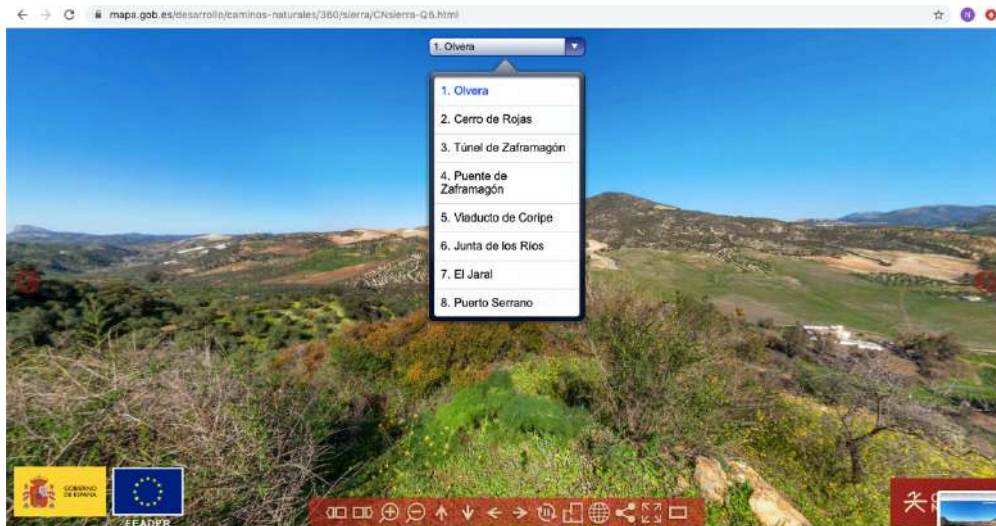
mapa.gob.es/desarrollo/caminos-naturales/360/sierra/CNsierra-Q6.html

1. Olvera

1. Olvera
2. Cerro de Rojas
3. Túnel de Zaframagón
4. Puente de Zaframagón
5. Viaducto de Coripe
6. Junta de los Ríos
7. El Jaral
8. Puerto Serrano

GOBIERNO DE ESPAÑA

FEADER